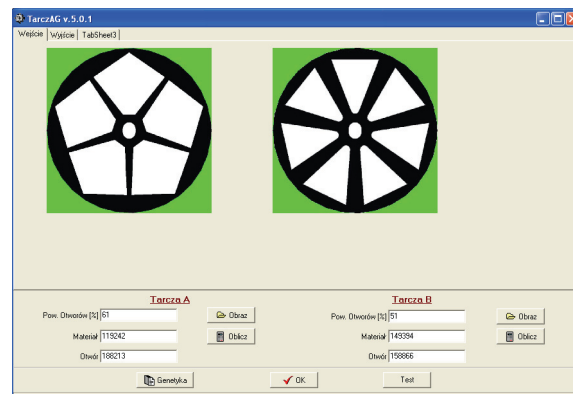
TarczAG v.5.0.1

Wejście | Wyjście | TabSheet3

Tarcza A

Pow. Otworów [%] 61
Obraz
Materiał 119242
Oblicz
Otwór 188213

Tarcza B

Pow. Otworów [%] 51
Obraz
Materiał 149394
Oblicz
Otwór 158866

Genetyka
OK
Test